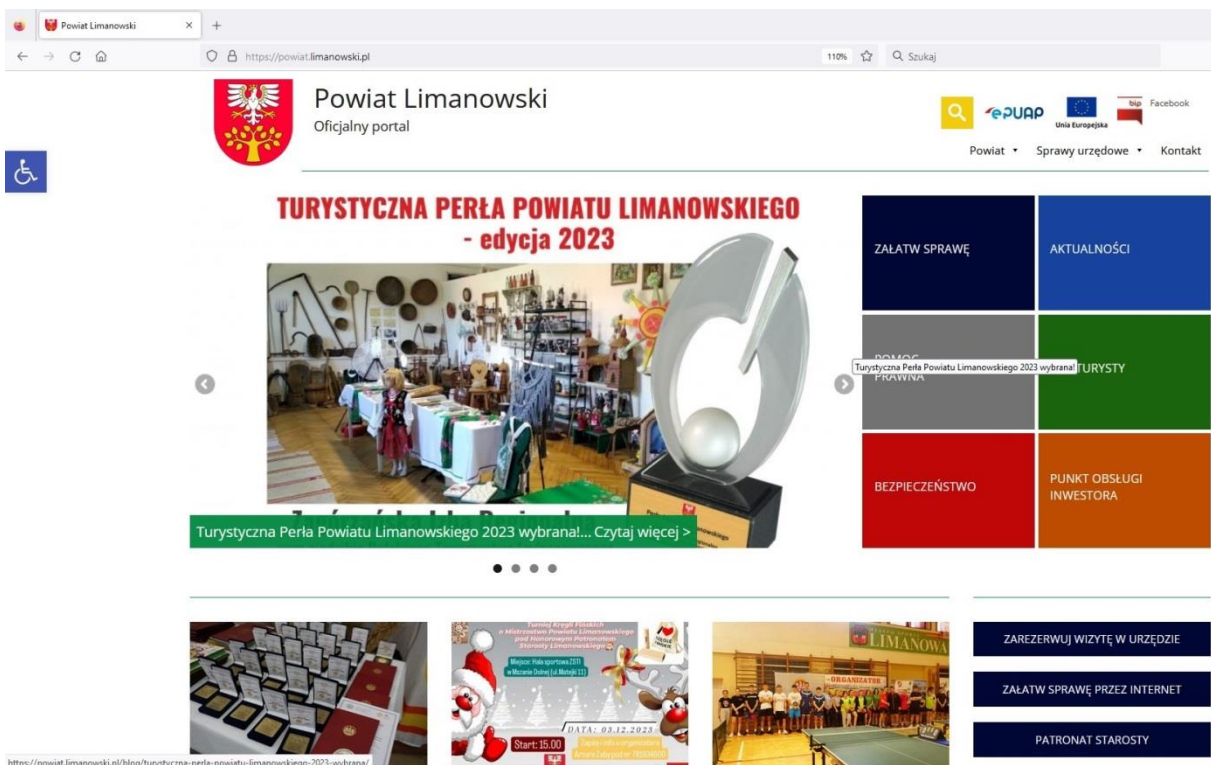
Powiat Limanowski ×

https://powiat.limanowski.pl 110% Szukaj

Powiat Limanowski
Oficjalny portal

ePUAP Unia Europejska bip Facebook

Powiat Sprawy urzędowe Kontakt

TURYSTYCZNA PERŁA POWIATU LIMANOWSKIEGO - edycja 2023

Turystyczna Perła Powiatu Limanowskiego 2023 wybrana!... Czytaj więcej >

ZAŁATW SPRAWĘ

AKTUALNOŚCI

POMOC PRAWNA

Turystyczna Perła Powiatu Limanowskiego 2023 wybrana!

TURYSTY

BEZPIECZEŃSTWO

PUNKT OBSŁUGI INWESTORA

Turniej Kręgli Fińskich o Mistrzostwo Powiatu Limanowskiego pod Honorowym Patronatem Starosty Limanowskiego

Miejsce: Hala sportowa ZSTI w Mszanie Dolnej (ul. Matejki 11)

DATA: 03.12.2023

Start: 15.00

LIMANOWA

ORGANIZATOR

ZAREZERWUJ WIZYTĘ W URZĘDZIE

ZAŁATW SPRAWĘ PRZEZ INTERNET

PATRONAT STAROSTY

https://powiat.limanowski.pl/blog/turystyczna-perla-powiatu-limanowskiego-2023-wybrana/